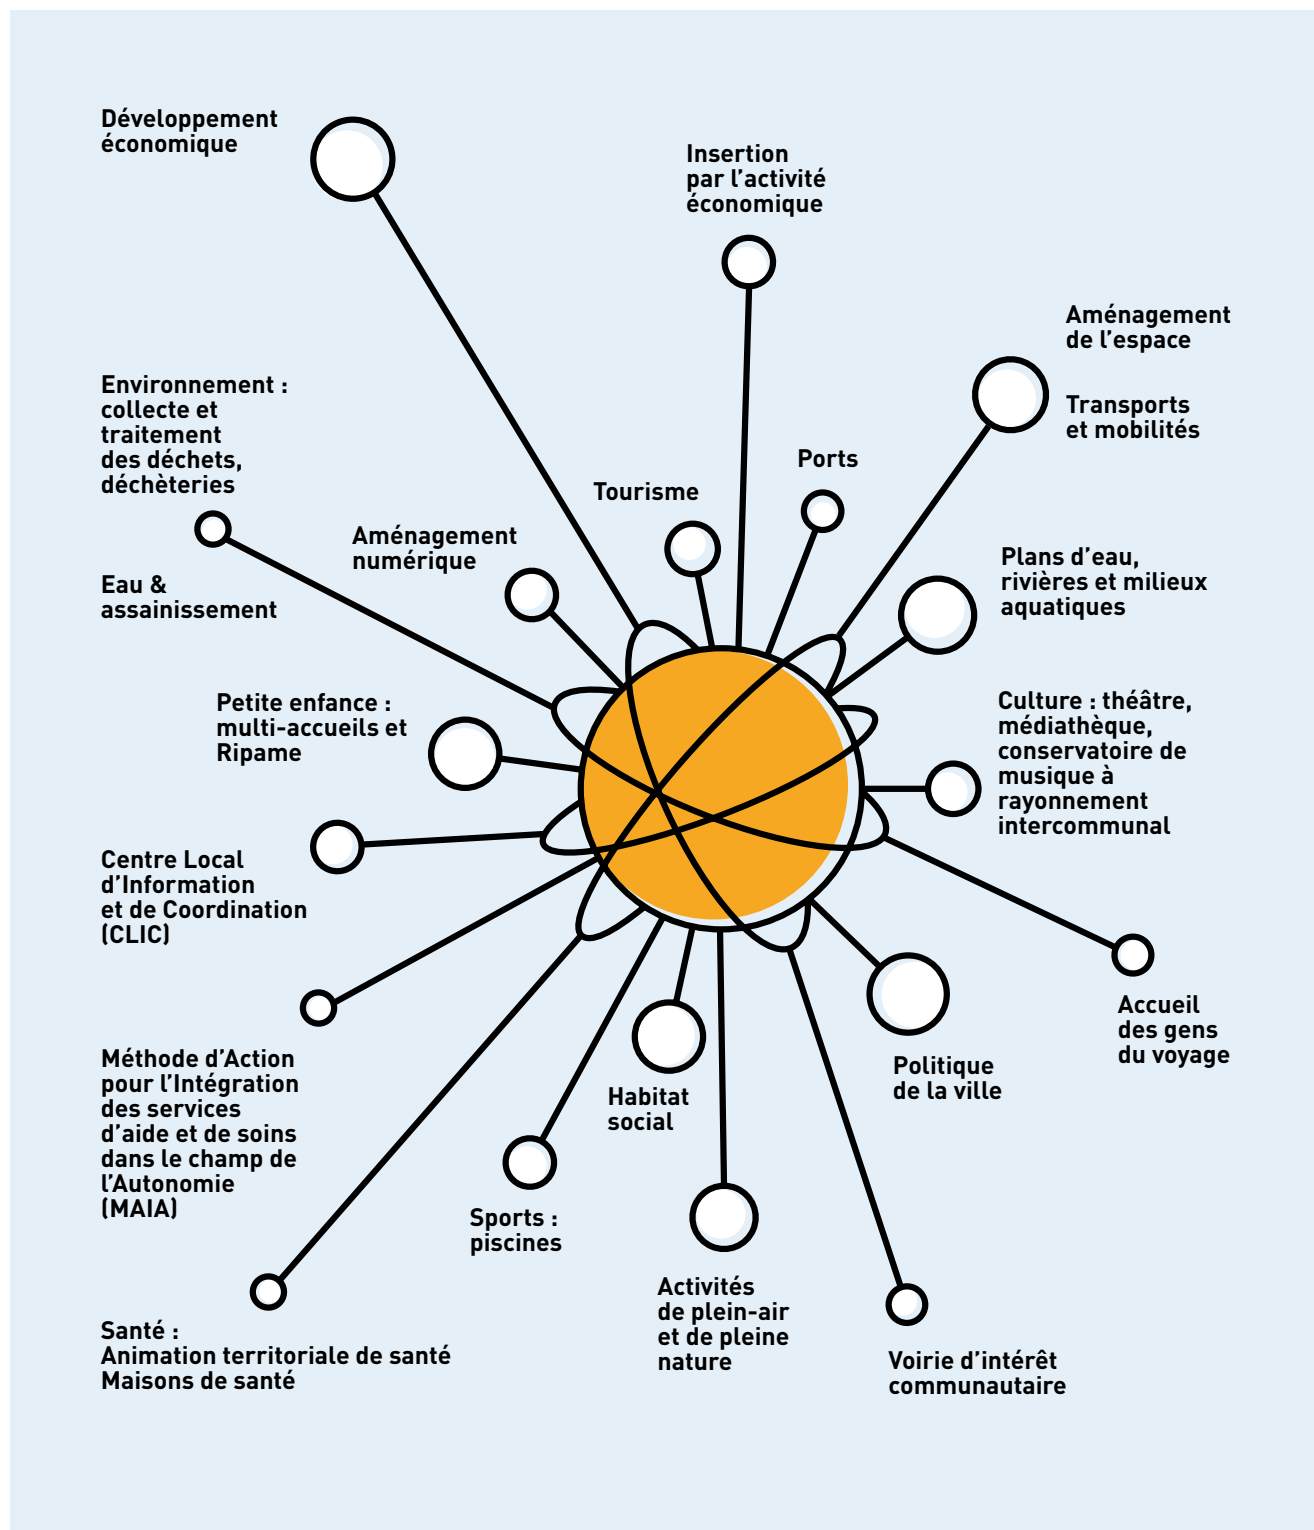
Développement économique

Insertion par l'activité économique

Aménagement de l'espace

Transports et mobilités

Environnement : collecte et traitement des déchets, déchèteries

Tourisme

Ports

Aménagement numérique

Eau & assainissement

Plans d'eau, rivières et milieux aquatiques

Petite enfance : multi-accueils et Ripame

Culture : théâtre, médiathèque, conservatoire de musique à rayonnement intercommunal

Centre Local d'Information et de Coordination (CLIC)

Accueil des gens du voyage

Méthode d'Action pour l'Intégration des services d'aide et de soins dans le champ de l'Autonomie (MAIA)

Habitat social

Politique de la ville

Sports : piscines

Activités de plein-air et de pleine nature

Santé : Animation territoriale de santé Maisons de santé

Voirie d'intérêt communautaire